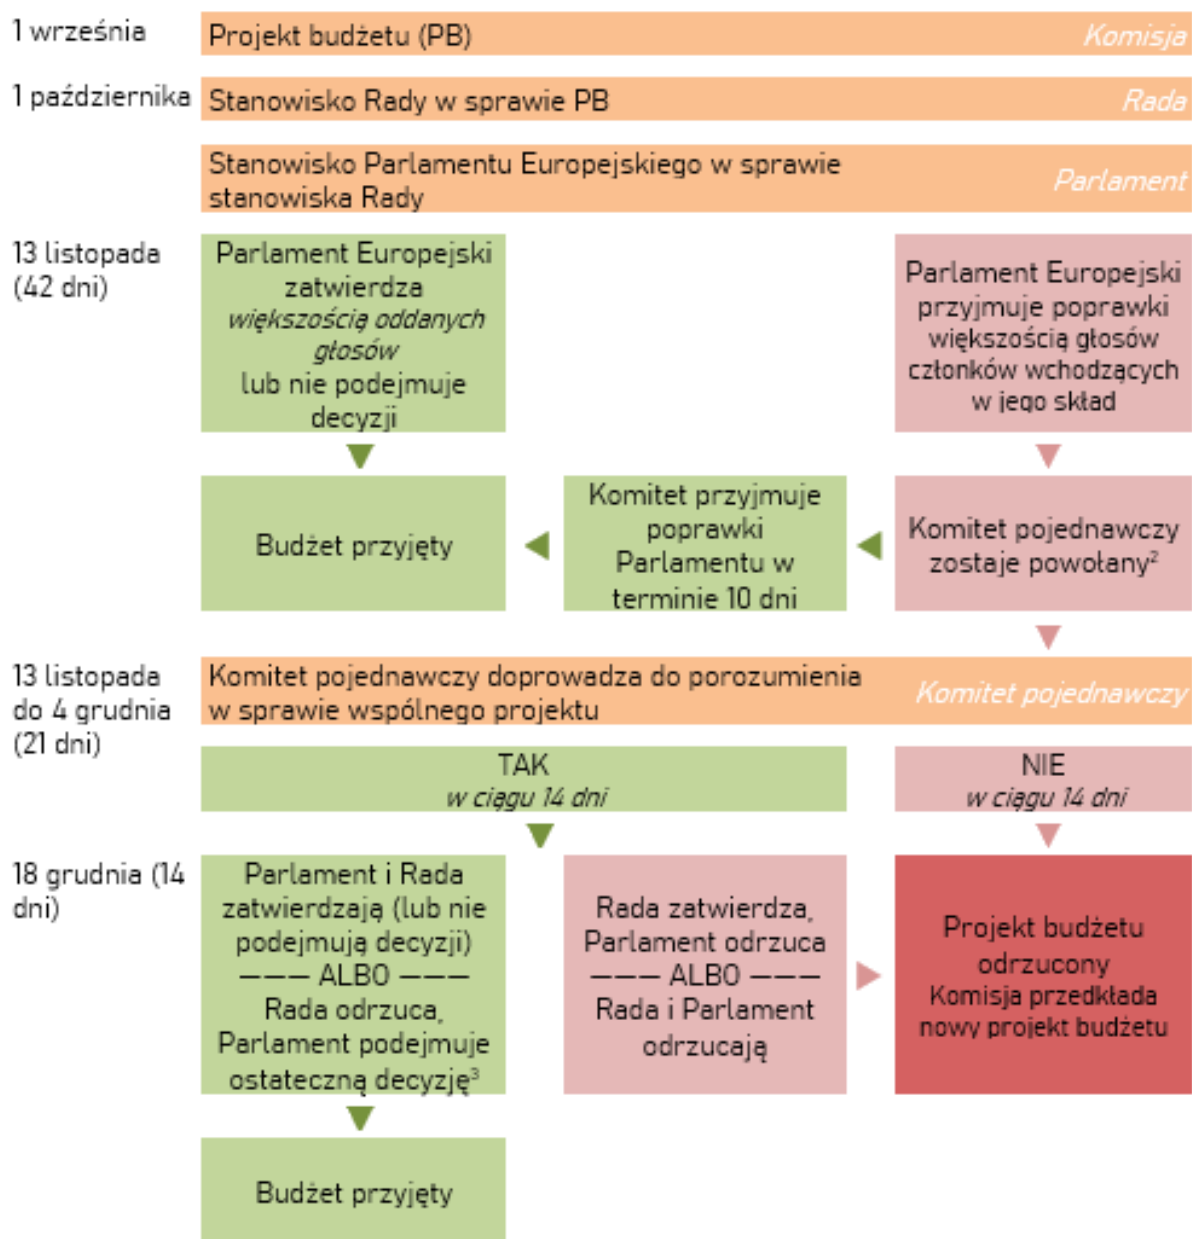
1 września

Projekt budżetu (PB) Komisja

1 października

Stanowisko Rady w sprawie PB Rada

Stanowisko Parlamentu Europejskiego w sprawie stanowiska Rady Parlament

13 listopada (42 dni)

Parlament Europejski zatwierdza *większością oddanych głosów* lub nie podejmuje decyzji

Parlament Europejski przyjmuje poprawki większością głosów członków wchodzących w jego skład

Budżet przyjęty

Komitet przyjmuje poprawki Parlamentu w terminie 10 dni

Komitet pojednawczy zostaje powołany$^2$

13 listopada do 4 grudnia (21 dni)

Komitet pojednawczy doprowadza do porozumienia w sprawie wspólnego projektu Komitet pojednawczy

TAK
*w ciągu 14 dni*

NIE
*w ciągu 14 dni*

18 grudnia (14 dni)

Parlament i Rada zatwierdzają (lub nie podejmują decyzji) ——— ALBO ——— Rada odrzuca, Parlament podejmuje ostateczną decyzję$^3$

Rada zatwierdza, Parlament odrzuca ——— ALBO ——— Rada i Parlament odrzucają

Projekt budżetu odrzucony Komisja przedkłada nowy projekt budżetu

Budżet przyjęty